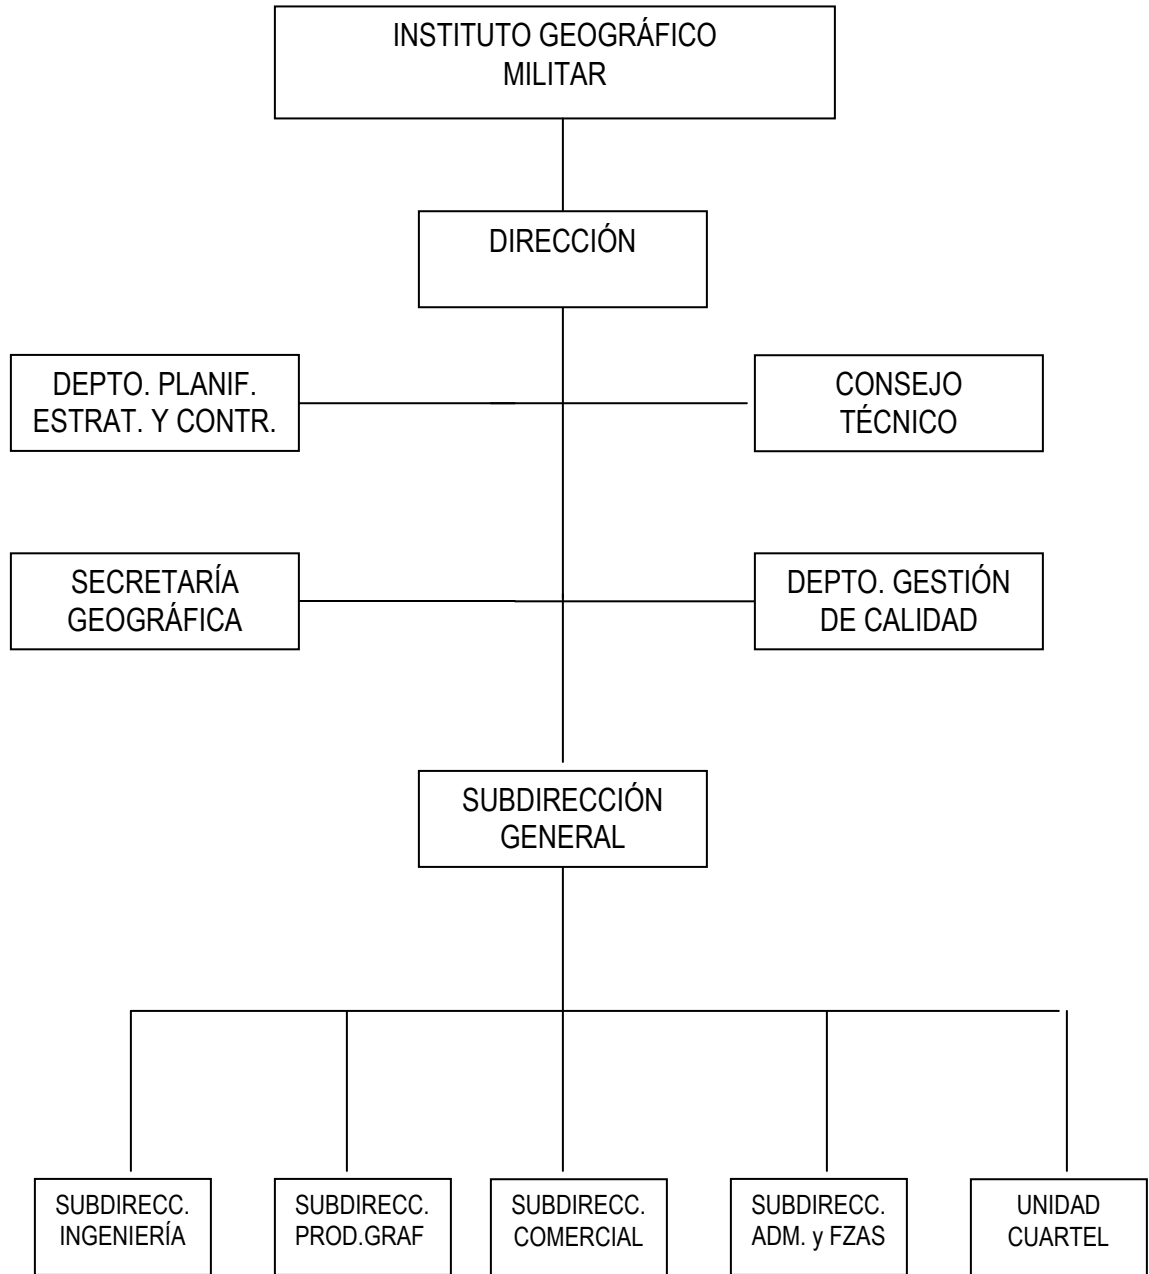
INSTITUTO GEOGRÁFICO MILITAR

DIRECCIÓN

DEPTO. PLANIF. ESTRAT. Y CONTR.

CONSEJO TÉCNICO

SECRETARÍA GEOGRÁFICA

DEPTO. GESTIÓN DE CALIDAD

SUBDIRECCIÓN GENERAL

SUBDIRECC. INGENIERÍA

SUBDIRECC. PROD.GRAF

SUBDIRECC. COMERCIAL

SUBDIRECC. ADM. y FZAS

UNIDAD CUARTEL